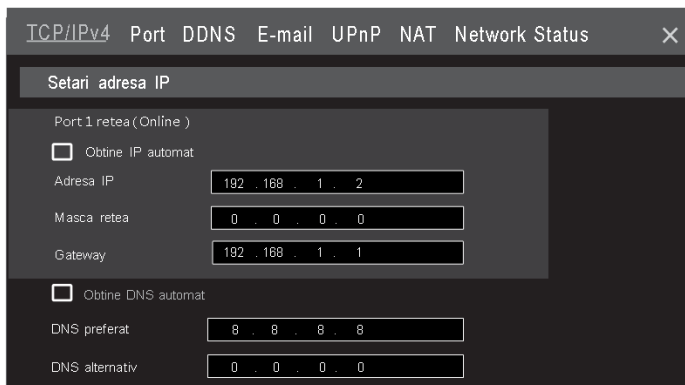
TCP/IPv4 Port DDNS E-mail UPnP NAT Network Status ×

Setari adresa IP

Port 1 retea (Online)

Obtine IP automat

Adresa IP 192 . 168 . 1 . 2

Masca retea 0 . 0 . 0 . 0

Gateway 192 . 168 . 1 . 1

Obtine DNS automat

DNS preferat 8 . 8 . 8 . 8

DNS alternativ 0 . 0 . 0 . 0